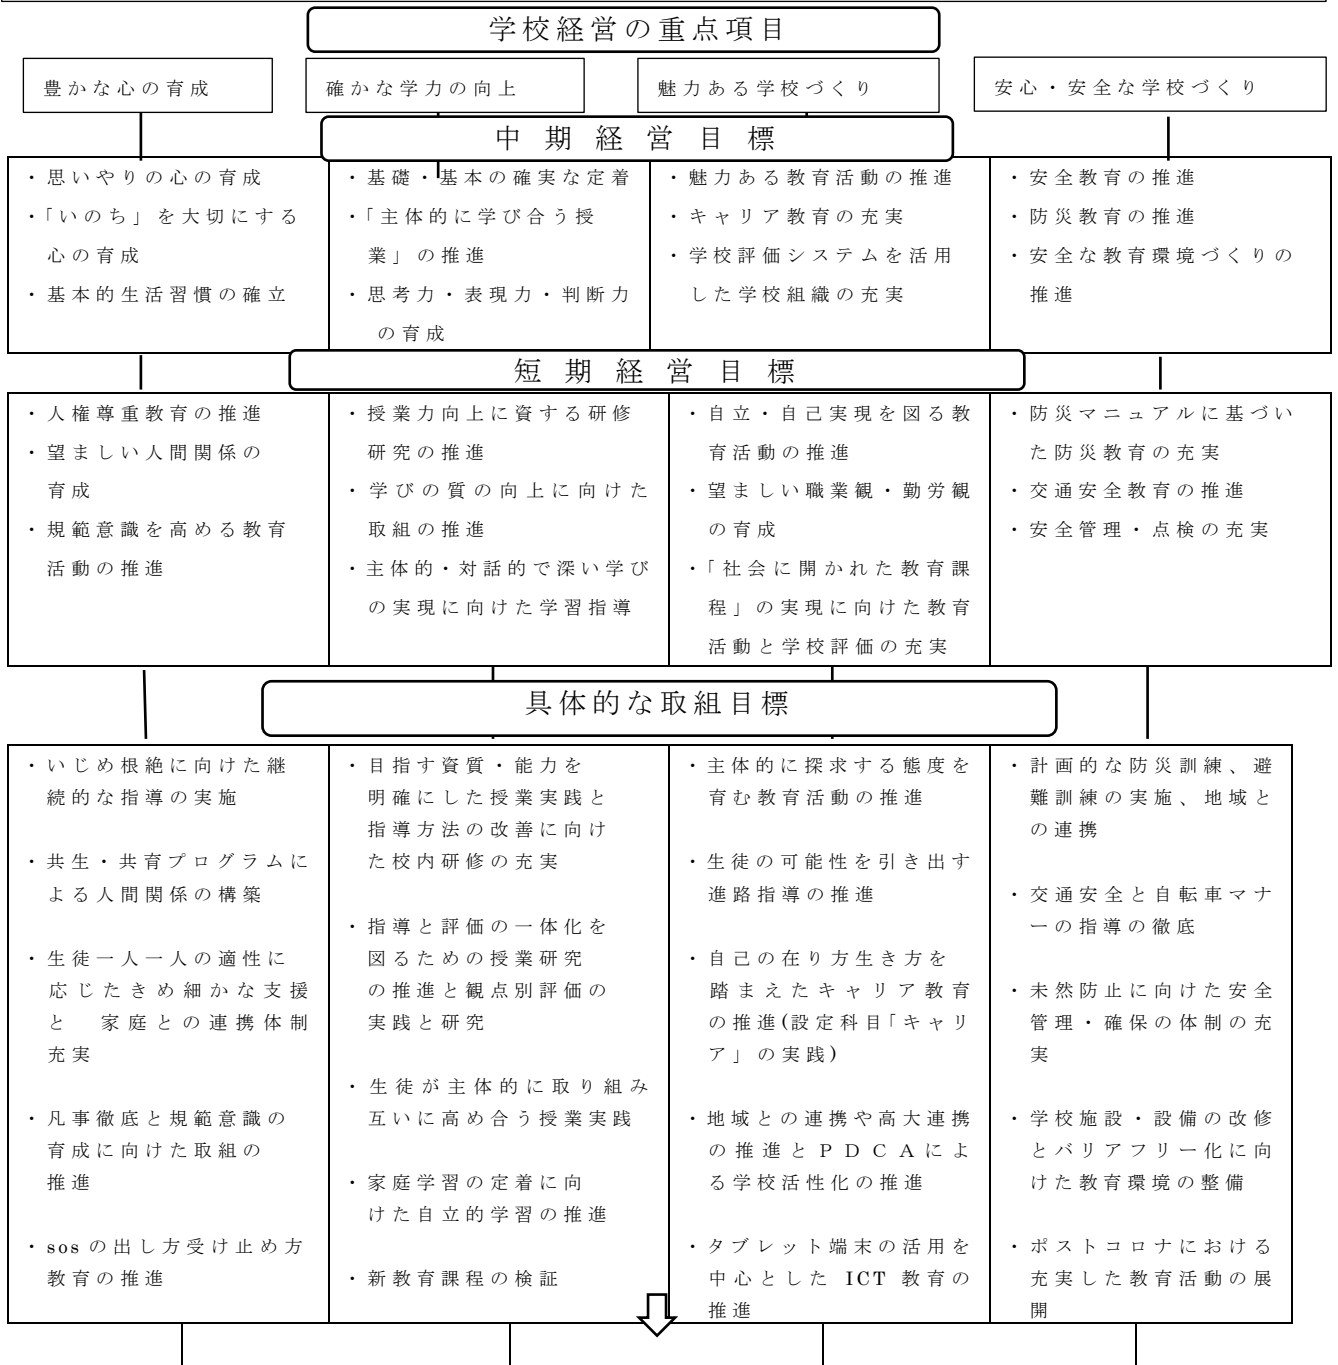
学校経営の重点項目

豊かな心の育成

確かな学力の向上

魅力ある学校づくり

安心・安全な学校づくり

中期経営目標

| | | | |
|---|---|---|---|
| ・思いやりの心の育成<br>・「いのち」を大切にする心の育成<br>・基本的生活習慣の確立 | ・基礎・基本の確実な定着<br>・「主体的に学び合う授業」の推進<br>・思考力・表現力・判断力の育成 | ・魅力ある教育活動の推進<br>・キャリア教育の充実<br>・学校評価システムを活用した学校組織の充実 | ・安全教育の推進<br>・防災教育の推進<br>・安全な教育環境づくりの推進 |

短期経営目標

| | | | |
|---|---|---|---|
| ・人権尊重教育の推進<br>・望ましい人間関係の育成<br>・規範意識を高める教育活動の推進 | ・授業力向上に資する研修研究の推進<br>・学びの質の向上に向けた取組の推進<br>・主体的・対話的で深い学びの実現に向けた学習指導 | ・自立・自己実現を図る教育活動の推進<br>・望ましい職業観・勤労観の育成<br>・「社会に開かれた教育課程」の実現に向けた教育活動と学校評価の充実 | ・防災マニュアルに基づいた防災教育の充実<br>・交通安全教育の推進<br>・安全管理・点検の充実 |

具体的な取組目標

| | | | |
|---|---|---|---|
| ・いじめ根絶に向けた継続的な指導の実施<br>・共生・共育プログラムによる人間関係の構築<br>・生徒一人一人の適性に応じたきめ細かな支援と　家庭との連携体制充実<br>・凡事徹底と規範意識の育成に向けた取組の推進<br>・sosの出し方受け止め方教育の推進 | ・目指す資質・能力を明確にした授業実践と指導方法の改善に向けた校内研修の充実<br>・指導と評価の一体化を図るための授業研究の推進と観点別評価の実践と研究<br>・生徒が主体的に取り組み互いに高め合う授業実践<br>・家庭学習の定着に向けた自立的学習の推進<br>・新教育課程の検証 | ・主体的に探求する態度を育む教育活動の推進<br>・生徒の可能性を引き出す進路指導の推進<br>・自己の在り方生き方を踏まえたキャリア教育の推進(設定科目「キャリア」の実践)<br>・地域との連携や高大連携の推進とPDCAによる学校活性化の推進<br>・タブレット端末の活用を中心としたICT教育の推進 | ・計画的な防災訓練、避難訓練の実施、地域との連携<br>・交通安全と自転車マナーの指導の徹底<br>・未然防止に向けた安全管理・確保の体制の充実<br>・学校施設・設備の改修とバリアフリー化に向けた教育環境の整備<br>・ポストコロナにおける充実した教育活動の展開 |